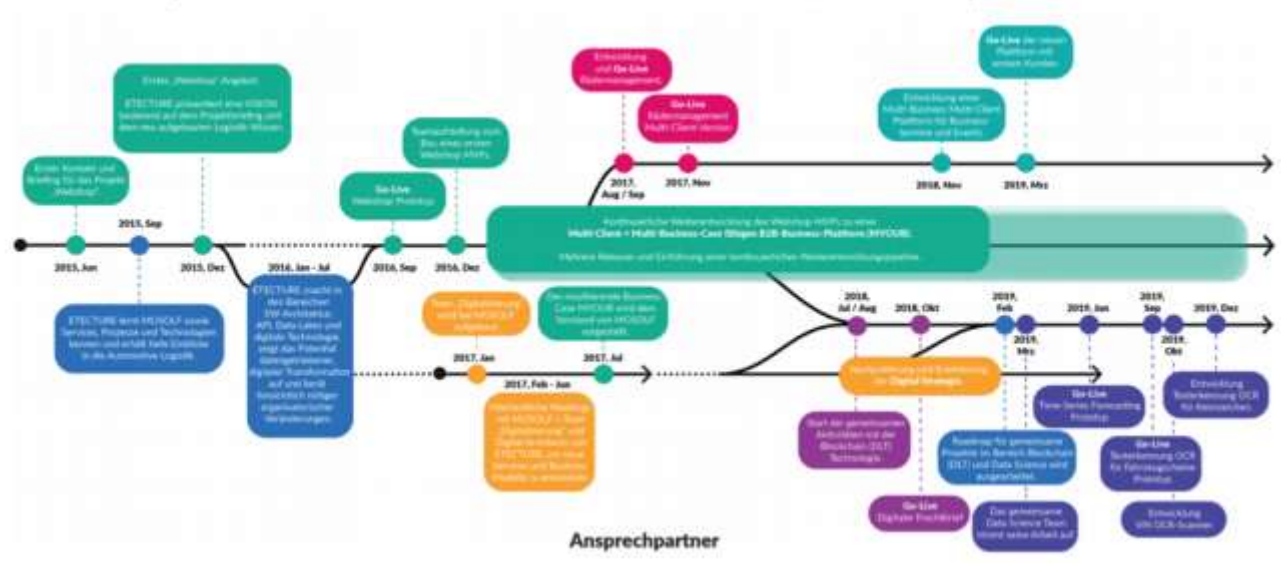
Erstes Kontakt und Briefing für das Projekt „Webshop"

2015, Jun

2015, Sep

ETECTURE lernt MUSOLF sowie Services, Prozesse und Technologien kennen und erhält tiefe Einblicke in die Automotive Logistik

Erstes „Webshop" Angebot

ETECTURE präsentiert eine VISION basierend auf dem Projektbriefing und den neu aufgebauten Logistik-Wissen

2015, Dez

2016, Jan - Jul

ETECTURE macht in den Bereichen SW-Architektur, API, Data-Lakes und digitale Technologie zeigt das Potential datengetriebener digitaler Transformation auf und berät hinsichtlich nötiger organisatorischer Veränderungen.

Go-Live Webshop Prototyp

2016, Sep

Teamaufstellung zum Bau eines ersten Webshop MVPs

2016, Dez

Entwicklung und Go-Live Rädermanagement

2017, Aug / Sep

Go-Live Rädermanagement Multi Client Version

2017, Nov

Kontinuierliche Weiterentwicklung des Webshop-MVPs zu einer Multi-Client + Multi-Business-Case fähigen B2B-Business-Plattform (MYOUR).

Mehrere Releases und Einführung einer kontinuierlichen Weiterentwicklungspipeline.

Entwicklung einer Multi-Business Multi-Client Plattform für Business Services und Events

2018, Nov

Go-Live der neuen Plattform mit ersten Kunden

2019, Mrz

Team „Digitalisierung" wird bei MUSOLF aufgebaut

2017, Jan

2017, Feb - Jun

Wöchentliche Meetings mit MUSOLF's Team „Digitalisierung" und Digitalstrategen von ETECTURE, um neue Services und Business Modelle zu entwickeln

Den modifizierte Business Case MYOUR wird den Vorstand von MUSOLF vorgestellt

2017, Jul

2018, Jul / Aug

2018, Okt

Weiterführung und Erarbeitung der Digital Strategie

Start der gemeinsamen Aktivitäten mit der Blockchain (DLT) Technologie

Go-Live Digitaler Frachtbrief

2019, Feb

2019, Mrz

Roadmap für gemeinsame Projekte im Bereich Blockchain (DLT) und Data Science wird ausgearbeitet

Das gemeinsame Data Science Team nimmt seine Arbeit auf

2019, Jun

Go-Live Time-Series Forecasting Prototyp

2019, Sep

2019, Okt

Go-Live Texterkennung OCR für Fahrzeugscheine Prototyp

Entwicklung VIN OCR-Scanner

2019, Dez

Entwicklung Texterkennung OCR für Kennzeichen

Ansprechpartner